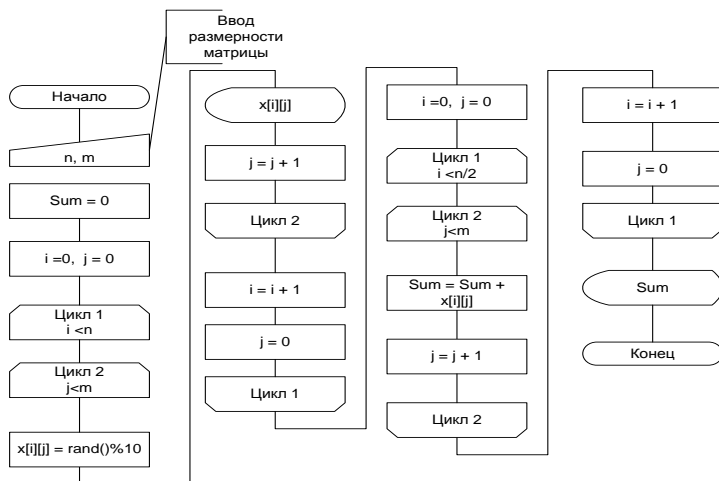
Ввод размерности матрицы

Начало

n, m

Sum = 0

i =0, j = 0

Цикл 1
i <n

Цикл 2
j<m

x[i][j] = rand()%10

x[i][j]

j = j + 1

Цикл 2

i = i + 1

j = 0

Цикл 1

i =0, j = 0

Цикл 1
i <n/2

Цикл 2
j<m

Sum = Sum + x[i][j]

j = j + 1

Цикл 2

i = i + 1

j = 0

Цикл 1

Sum

Конец